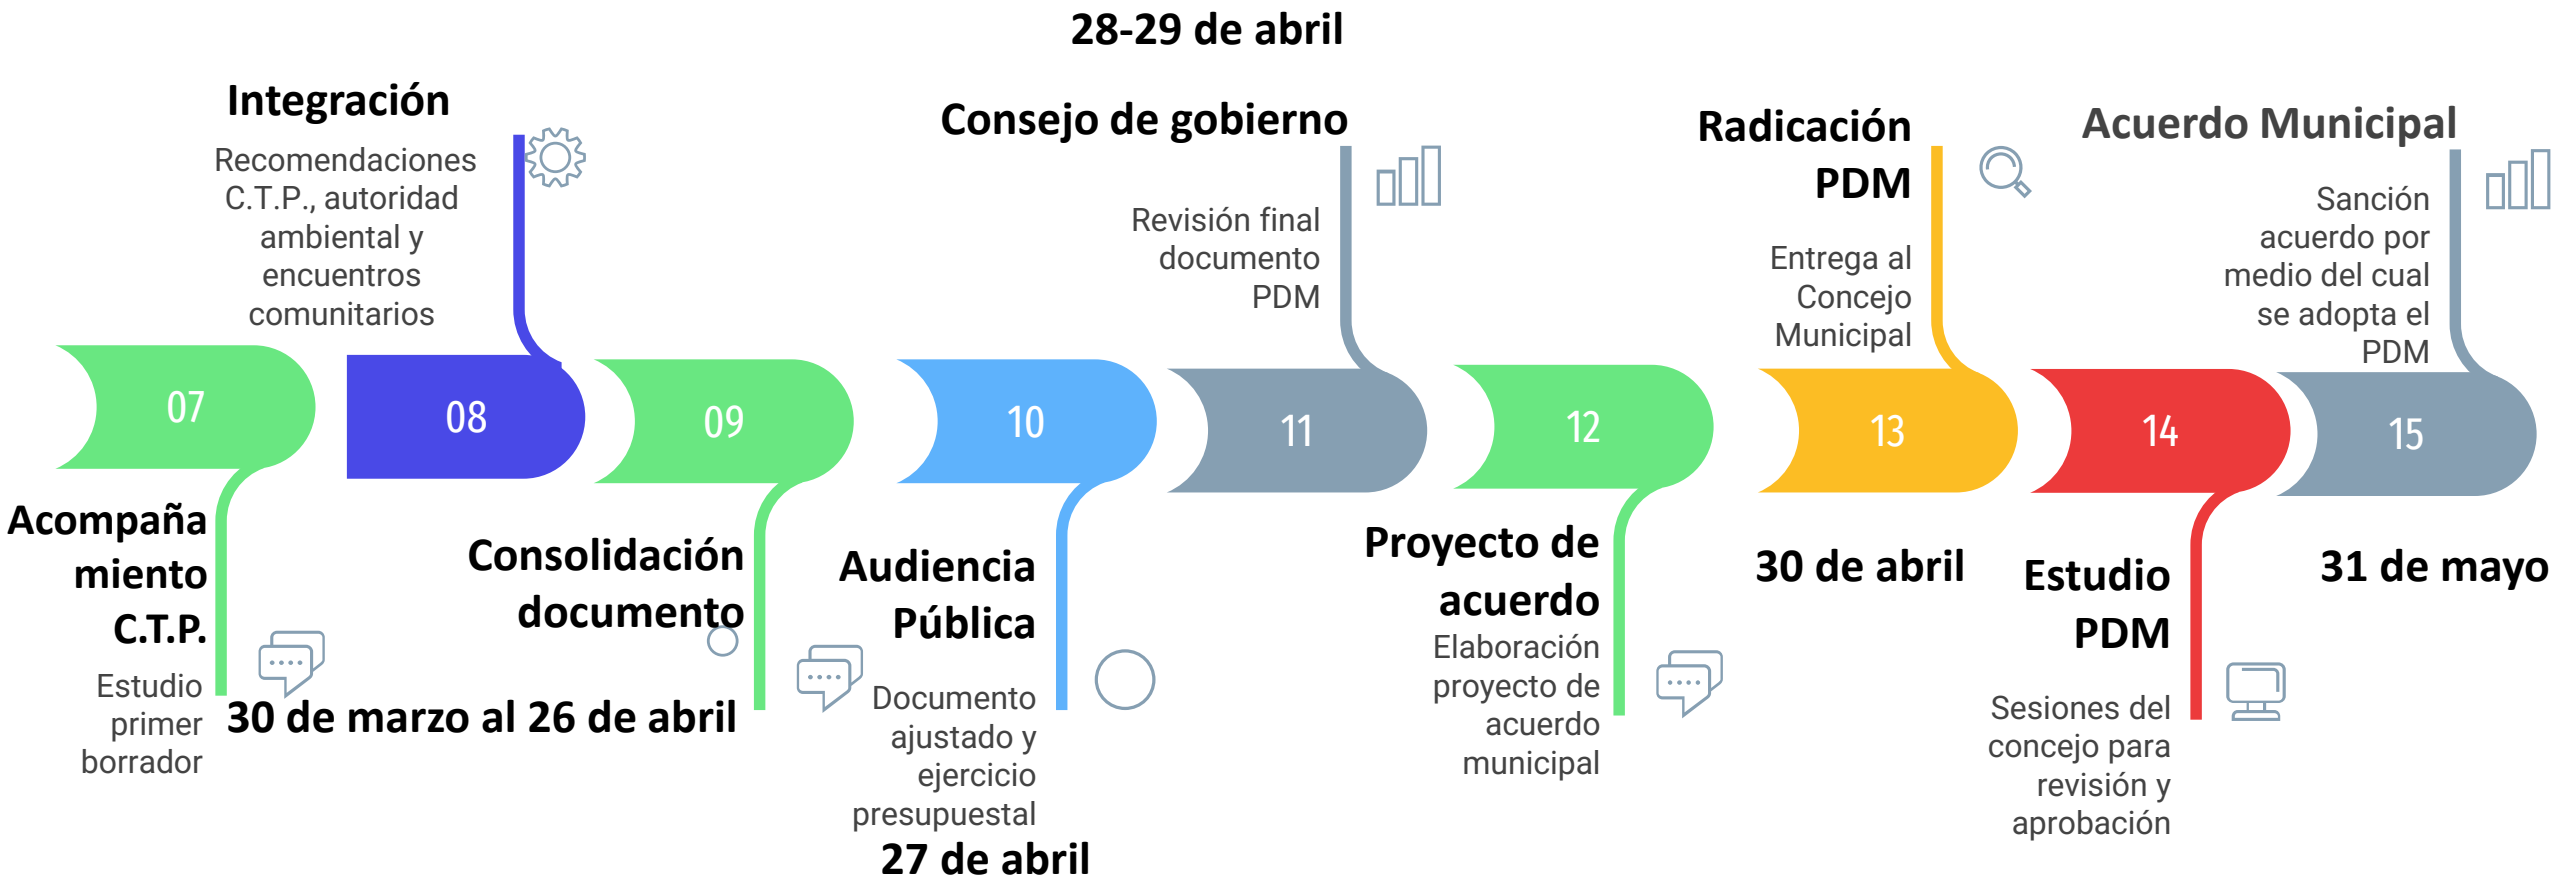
28-29 de abril

Integración
Recomendaciones C.T.P., autoridad ambiental y encuentros comunitarios

Consejo de gobierno
Revisión final documento PDM

Radicación PDM
Entrega al Concejo Municipal

Acuerdo Municipal
Sanción acuerdo por medio del cual se adopta el PDM

07

08

09

10

11

12

13

14

15

Acompañamiento C.T.P.
Estudio primer borrador

30 de marzo al 26 de abril

Consolidación documento

Audiencia Pública
Documento ajustado y ejercicio presupuestal

27 de abril

Proyecto de acuerdo
Elaboración proyecto de acuerdo municipal

30 de abril

Estudio PDM
Sesiones del concejo para revisión y aprobación

31 de mayo